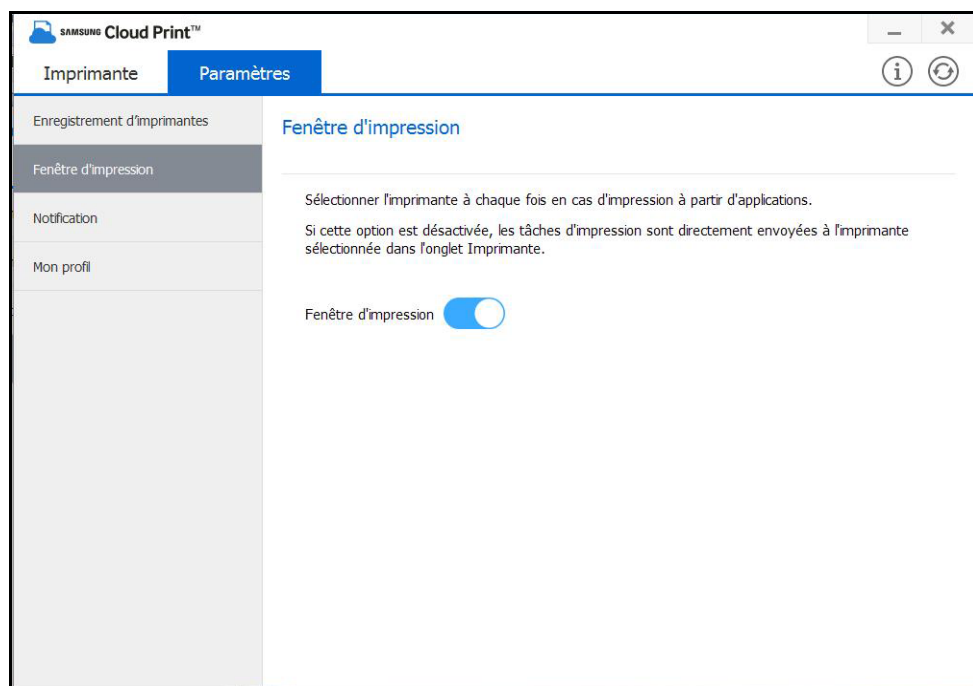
SAMSUNG Cloud Print™

Imprimante
Paramètres

Enregistrement d'imprimantes
Fenêtre d'impression
Notification
Mon profil

Fenêtre d'impression

Sélectionner l'imprimante à chaque fois en cas d'impression à partir d'applications.

Si cette option est désactivée, les tâches d'impression sont directement envoyées à l'imprimante sélectionnée dans l'onglet Imprimante.

Fenêtre d'impression